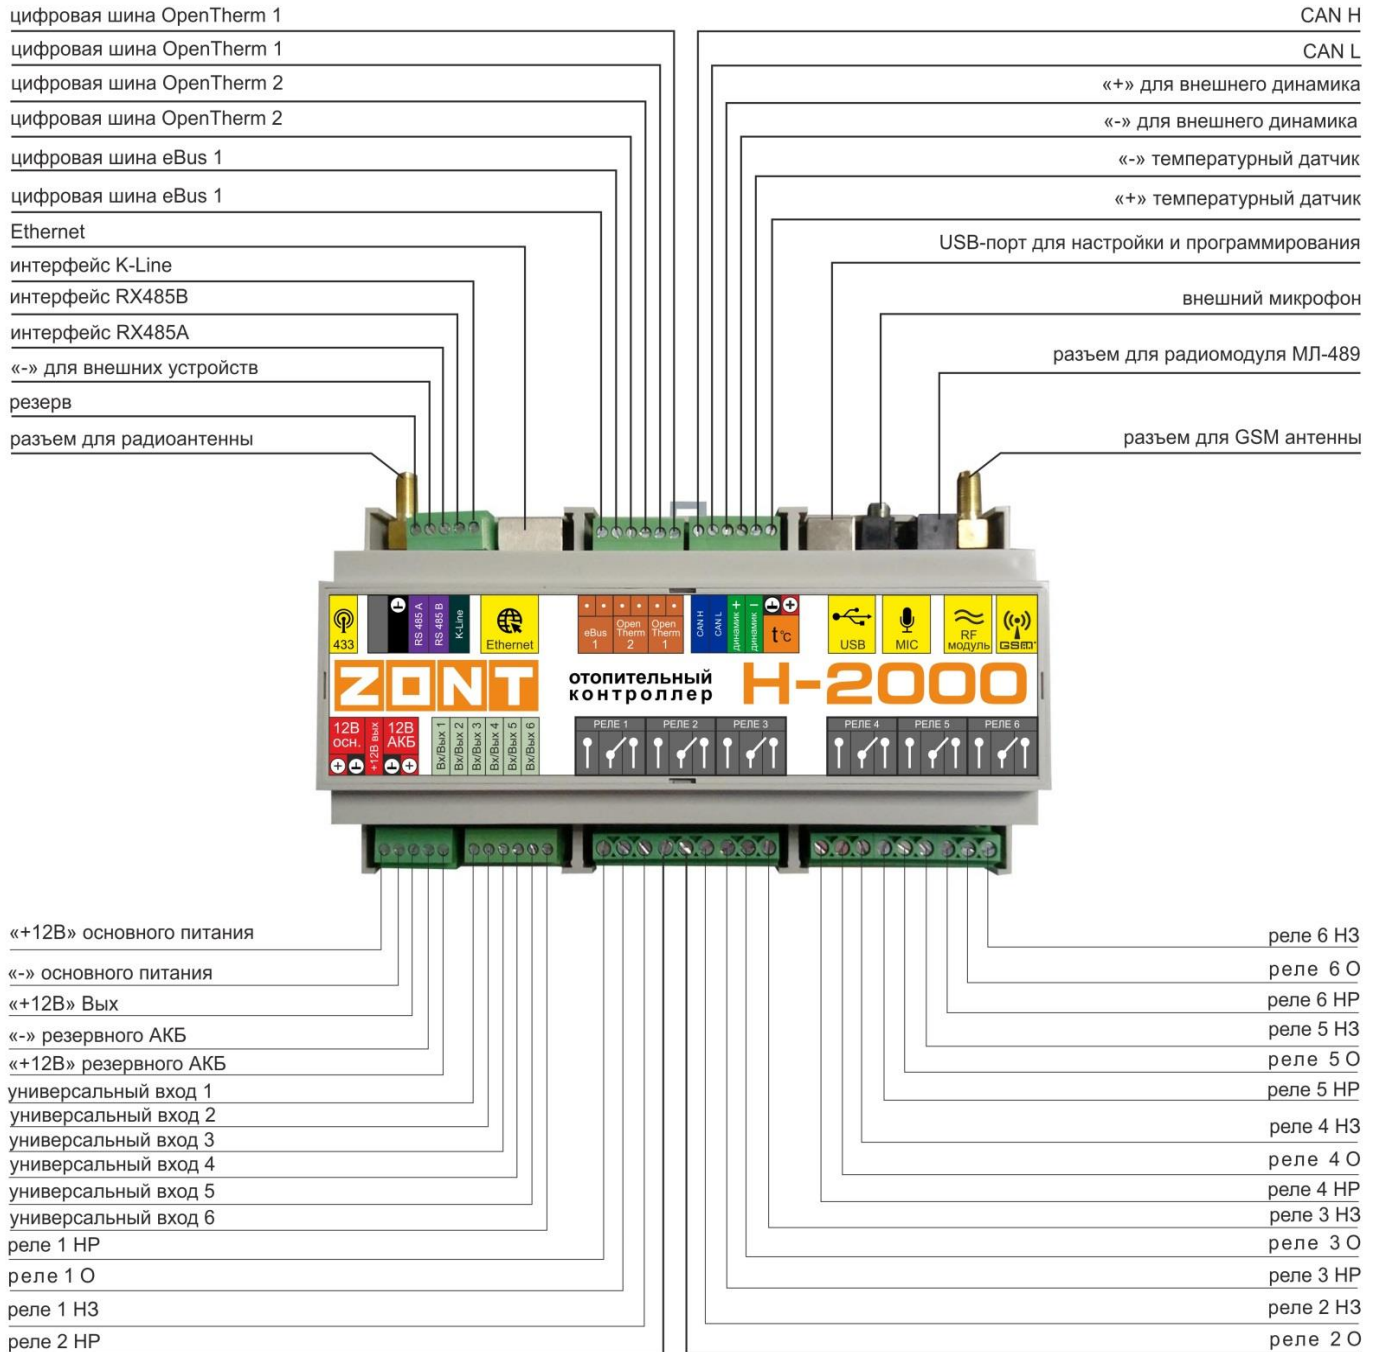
цифровая шина OpenTherm 1
цифровая шина OpenTherm 1
цифровая шина OpenTherm 2
цифровая шина OpenTherm 2
цифровая шина eBus 1
цифровая шина eBus 1
Ethernet
интерфейс K-Line
интерфейс RX485B
интерфейс RX485A
«-» для внешних устройств
резерв
разъем для радиоантенны

CAN H
CAN L
«+» для внешнего динамика
«-» для внешнего динамика
«-» температурный датчик
«+» температурный датчик
USB-порт для настройки и программирования
внешний микрофон
разъем для радиомодуля МЛ-489
разъем для GSM антенны

433
RS 485 A
RS 485 B
K-Line
Ethernet
eBus 1
Open Therm 2
Open Therm 1
CAN H
CAN L
динамик +
динамик -
t°c
USB
MIC
RF модуль
GSM

ZONT
отопительный контроллер
H-2000

12В осн.
+12В вых
12В АКБ
Вх/Вых 1
Вх/Вых 2
Вх/Вых 3
Вх/Вых 4
Вх/Вых 5
Вх/Вых 6
РЕЛЕ 1
РЕЛЕ 2
РЕЛЕ 3
РЕЛЕ 4
РЕЛЕ 5
РЕЛЕ 6

«+12В» основного питания
«-» основного питания
«+12В» Вых
«-» резервного АКБ
«+12В» резервного АКБ
универсальный вход 1
универсальный вход 2
универсальный вход 3
универсальный вход 4
универсальный вход 5
универсальный вход 6
реле 1 НР
реле 1 О
реле 1 НЗ
реле 2 НР

реле 6 НЗ
реле 6 О
реле 6 НР
реле 5 НЗ
реле 5 О
реле 5 НР
реле 4 НЗ
реле 4 О
реле 4 НР
реле 3 НЗ
реле 3 О
реле 3 НР
реле 2 НЗ
реле 2 О